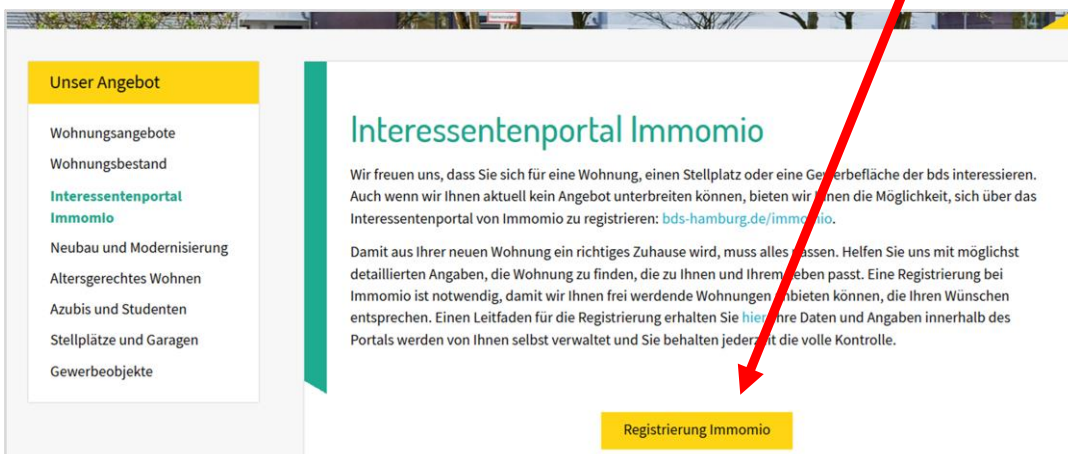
Unser Angebot

Wohnungsangebote
Wohnungsbestand
Interessentenportal Immomio
Neubau und Modernisierung
Altersgerechtes Wohnen
Azubis und Studenten
Stellplätze und Garagen
Gewerbeobjekte

Interessentenportal Immomio

Wir freuen uns, dass Sie sich für eine Wohnung, einen Stellplatz oder eine Ge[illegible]erbefläche der bds interessieren. Auch wenn wir Ihnen aktuell kein Angebot unterbreiten können, bieten wir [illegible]nen die Möglichkeit, sich über das Interessentenportal von Immomio zu registrieren: bds-hamburg.de/imm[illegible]io.

Damit aus Ihrer neuen Wohnung ein richtiges Zuhause wird, muss alles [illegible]assen. Helfen Sie uns mit möglichst detaillierten Angaben, die Wohnung zu finden, die zu Ihnen und Ihrem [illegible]eben passt. Eine Registrierung bei Immomio ist notwendig, damit wir Ihnen frei werdende Wohnungen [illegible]nbieten können, die Ihren Wünschen entsprechen. Einen Leitfaden für die Registrierung erhalten Sie hier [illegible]hre Daten und Angaben innerhalb des Portals werden von Ihnen selbst verwaltet und Sie behalten jederz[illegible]it die volle Kontrolle.

Registrierung Immomio